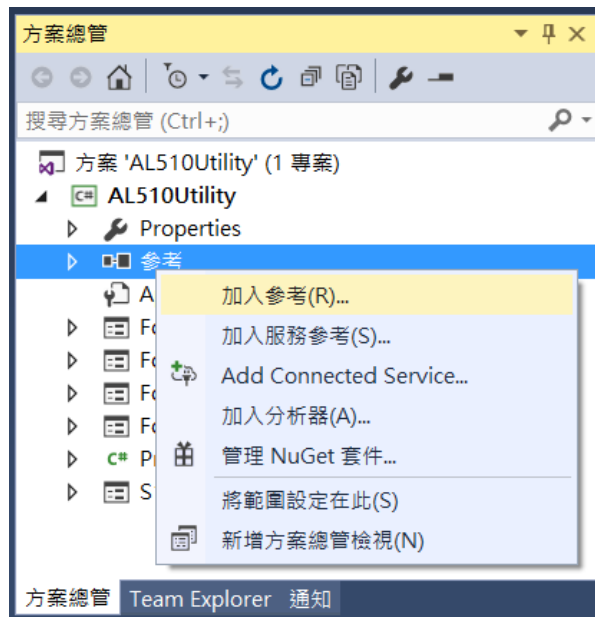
方案總管

搜尋方案總管 (Ctrl+;)

方案 'AL510Utility' (1 專案)
C# AL510Utility
Properties
參考
A
Fo
Fo
Fo
Fo
C# Pr
S

加入參考(R)...
加入服務參考(S)...
Add Connected Service...
加入分析器(A)...
管理 NuGet 套件...
將範圍設定在此(S)
新增方案總管檢視(N)

方案總管 Team Explorer 通知